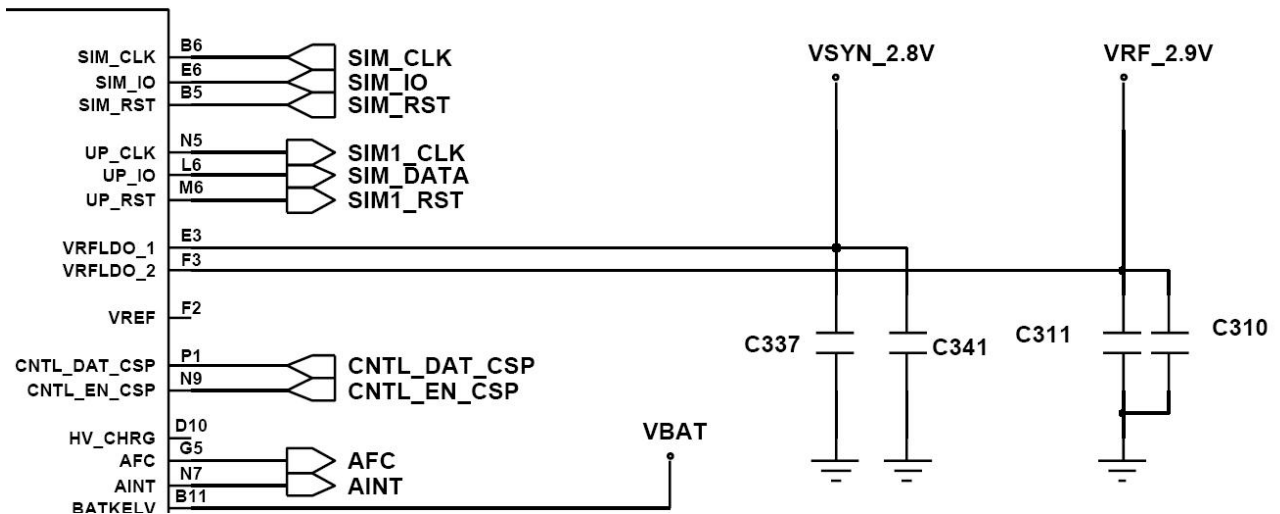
SIM_CLK B6 SIM_CLK
SIM_IO E6 SIM_IO
SIM_RST B5 SIM_RST

UP_CLK N5 SIM1_CLK
UP_IO L6 SIM_DATA
UP_RST M6 SIM1_RST

VRFLDO_1 E3
VRFLDO_2 F3

VREF F2

CNTL_DAT_CSP P1 CNTL_DAT_CSP
CNTL_EN_CSP N9 CNTL_EN_CSP

HV_CHRG D10
AFC G5 AFC
AINT N7 AINT
BATKELV B11

VBAT

VSYN_2.8V
VRF_2.9V

C337
C341
C311
C310